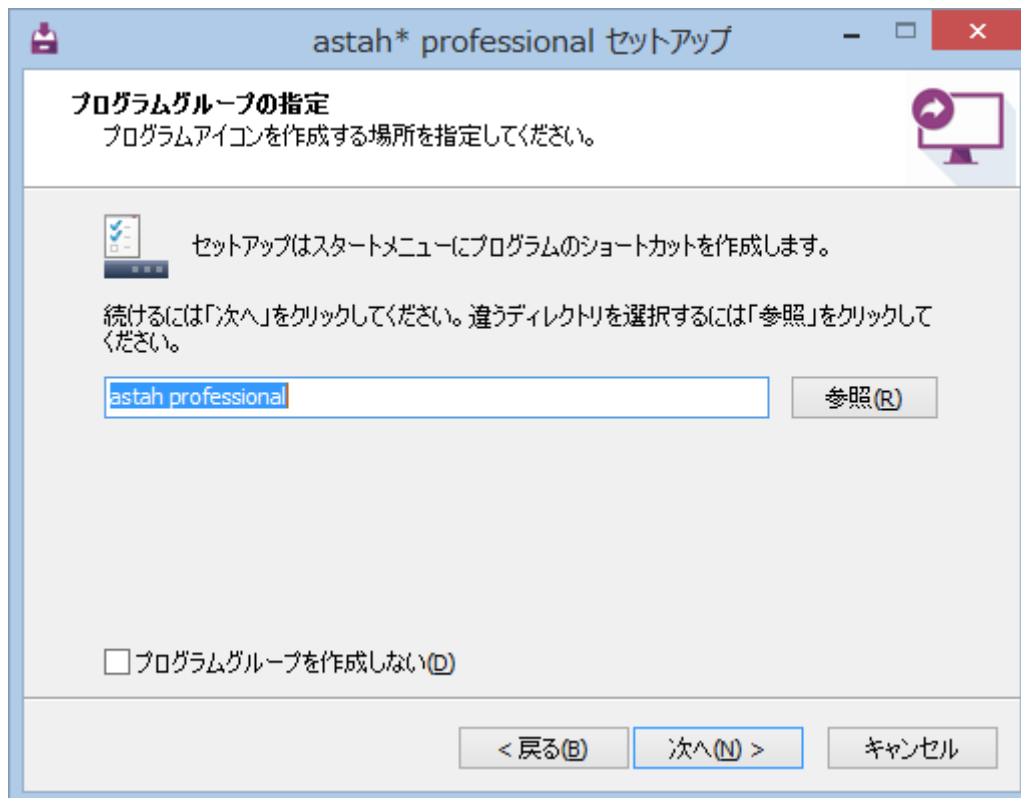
astah* professional セットアップ

プログラムグループの指定
プログラムアイコンを作成する場所を指定してください。

セットアップはスタートメニューにプログラムのショートカットを作成します。

続けるには「次へ」をクリックしてください。違うディレクトリを選択するには「参照」をクリックしてください。

astah professional

参照(R)

プログラムグループを作成しない(D)

< 戻る(B)

次へ(N) >

キャンセル